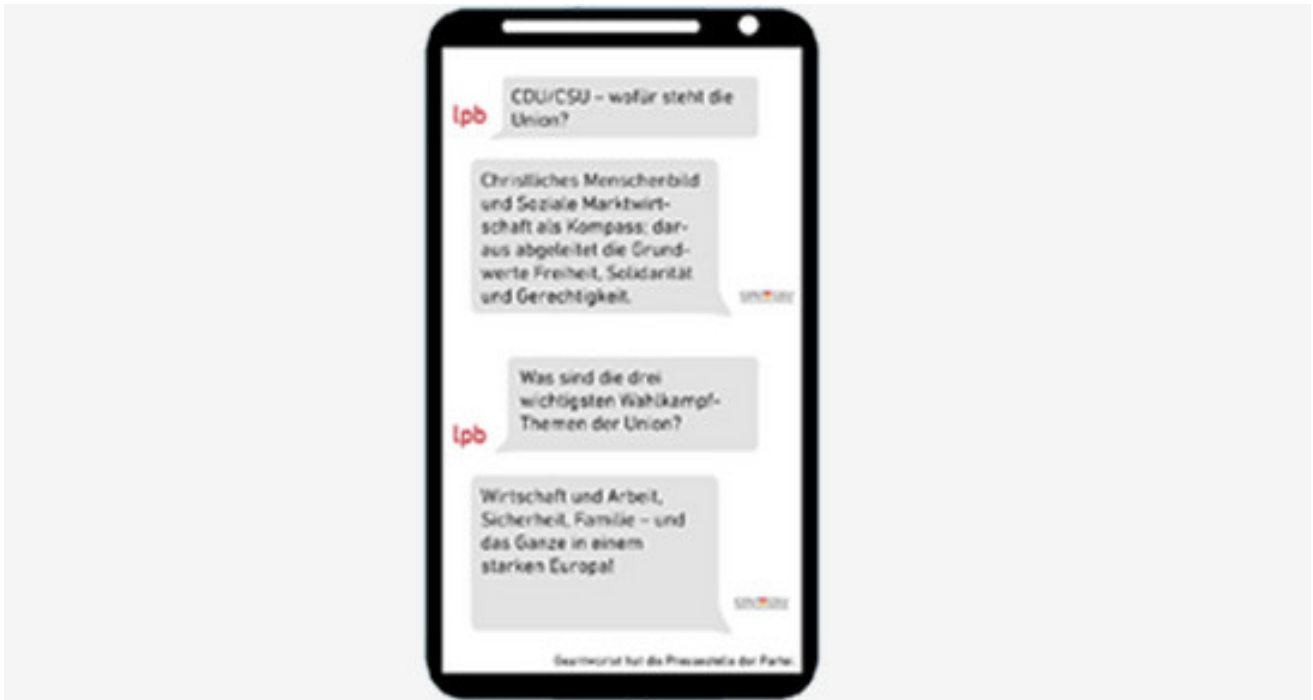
lpb

CDU/CSU – wofür steht die Union?

Christliches Menschenbild und Soziale Marktwirtschaft als Kompass; daraus abgeleitet die Grundwerte Freiheit, Solidarität und Gerechtigkeit.

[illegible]

lpb

Was sind die drei wichtigsten Wahlkampf-Themen der Union?

Wirtschaft und Arbeit, Sicherheit, Familie – und das Ganze in einem starken Europa!

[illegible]

Beantwortet hat die Pressestelle der Partei.